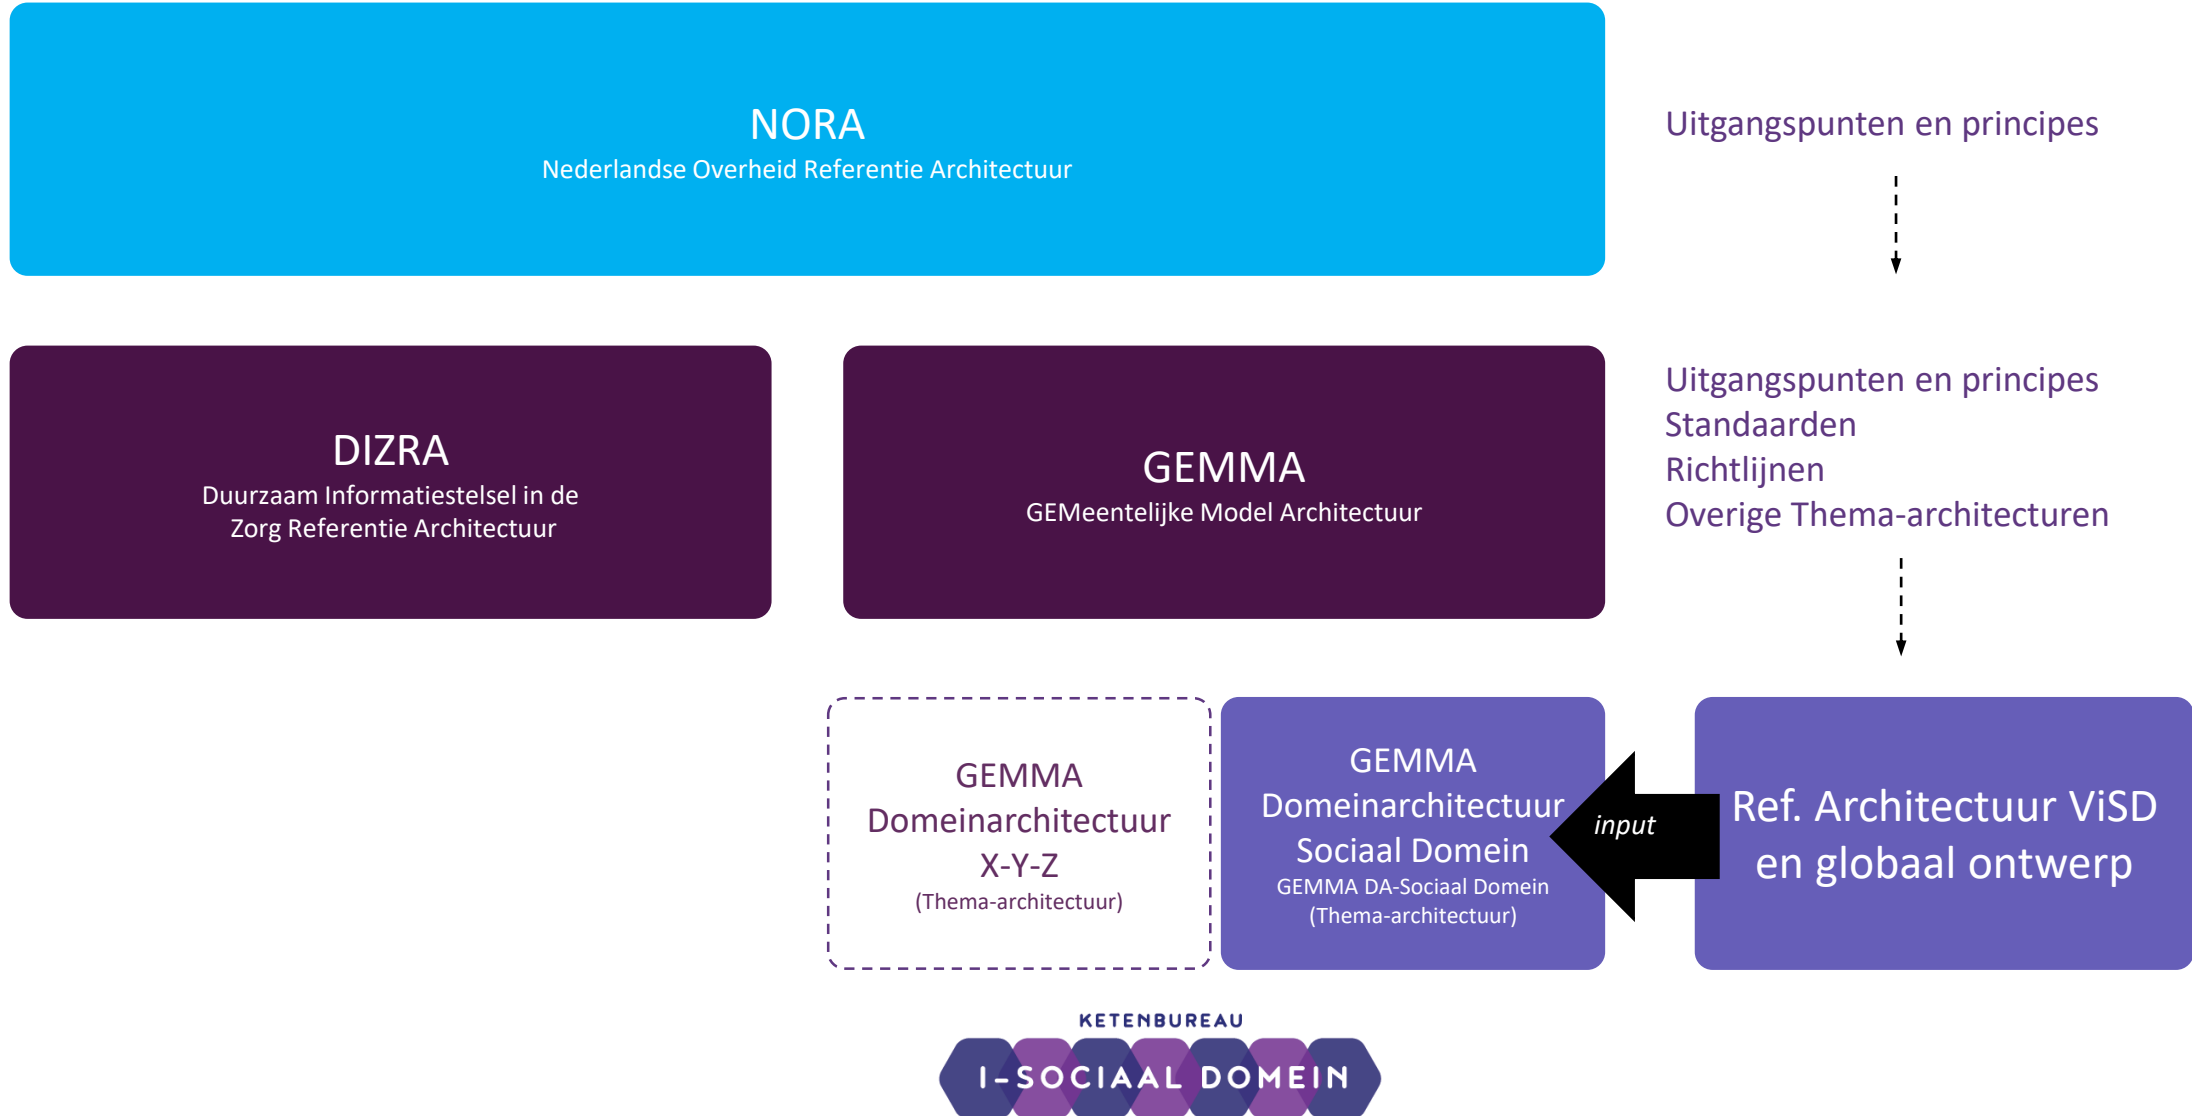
NORA
Nederlandse Overheid Referentie Architectuur

Uitgangspunten en principes

DIZRA
Duurzaam Informatiestelsel in de Zorg Referentie Architectuur

GEMMA
GEMeentelijke Model Architectuur

Uitgangspunten en principes
Standaarden
Richtlijnen
Overige Thema-architecturen

GEMMA
Domeinarchitectuur
X-Y-Z
(Thema-architectuur)

GEMMA
Domeinarchitectuur
Sociaal Domein
GEMMA DA-Sociaal Domein
(Thema-architectuur)

input

Ref. Architectuur ViSD en globaal ontwerp

KETENBUREAU
I-SOCIAAL DOMEIN